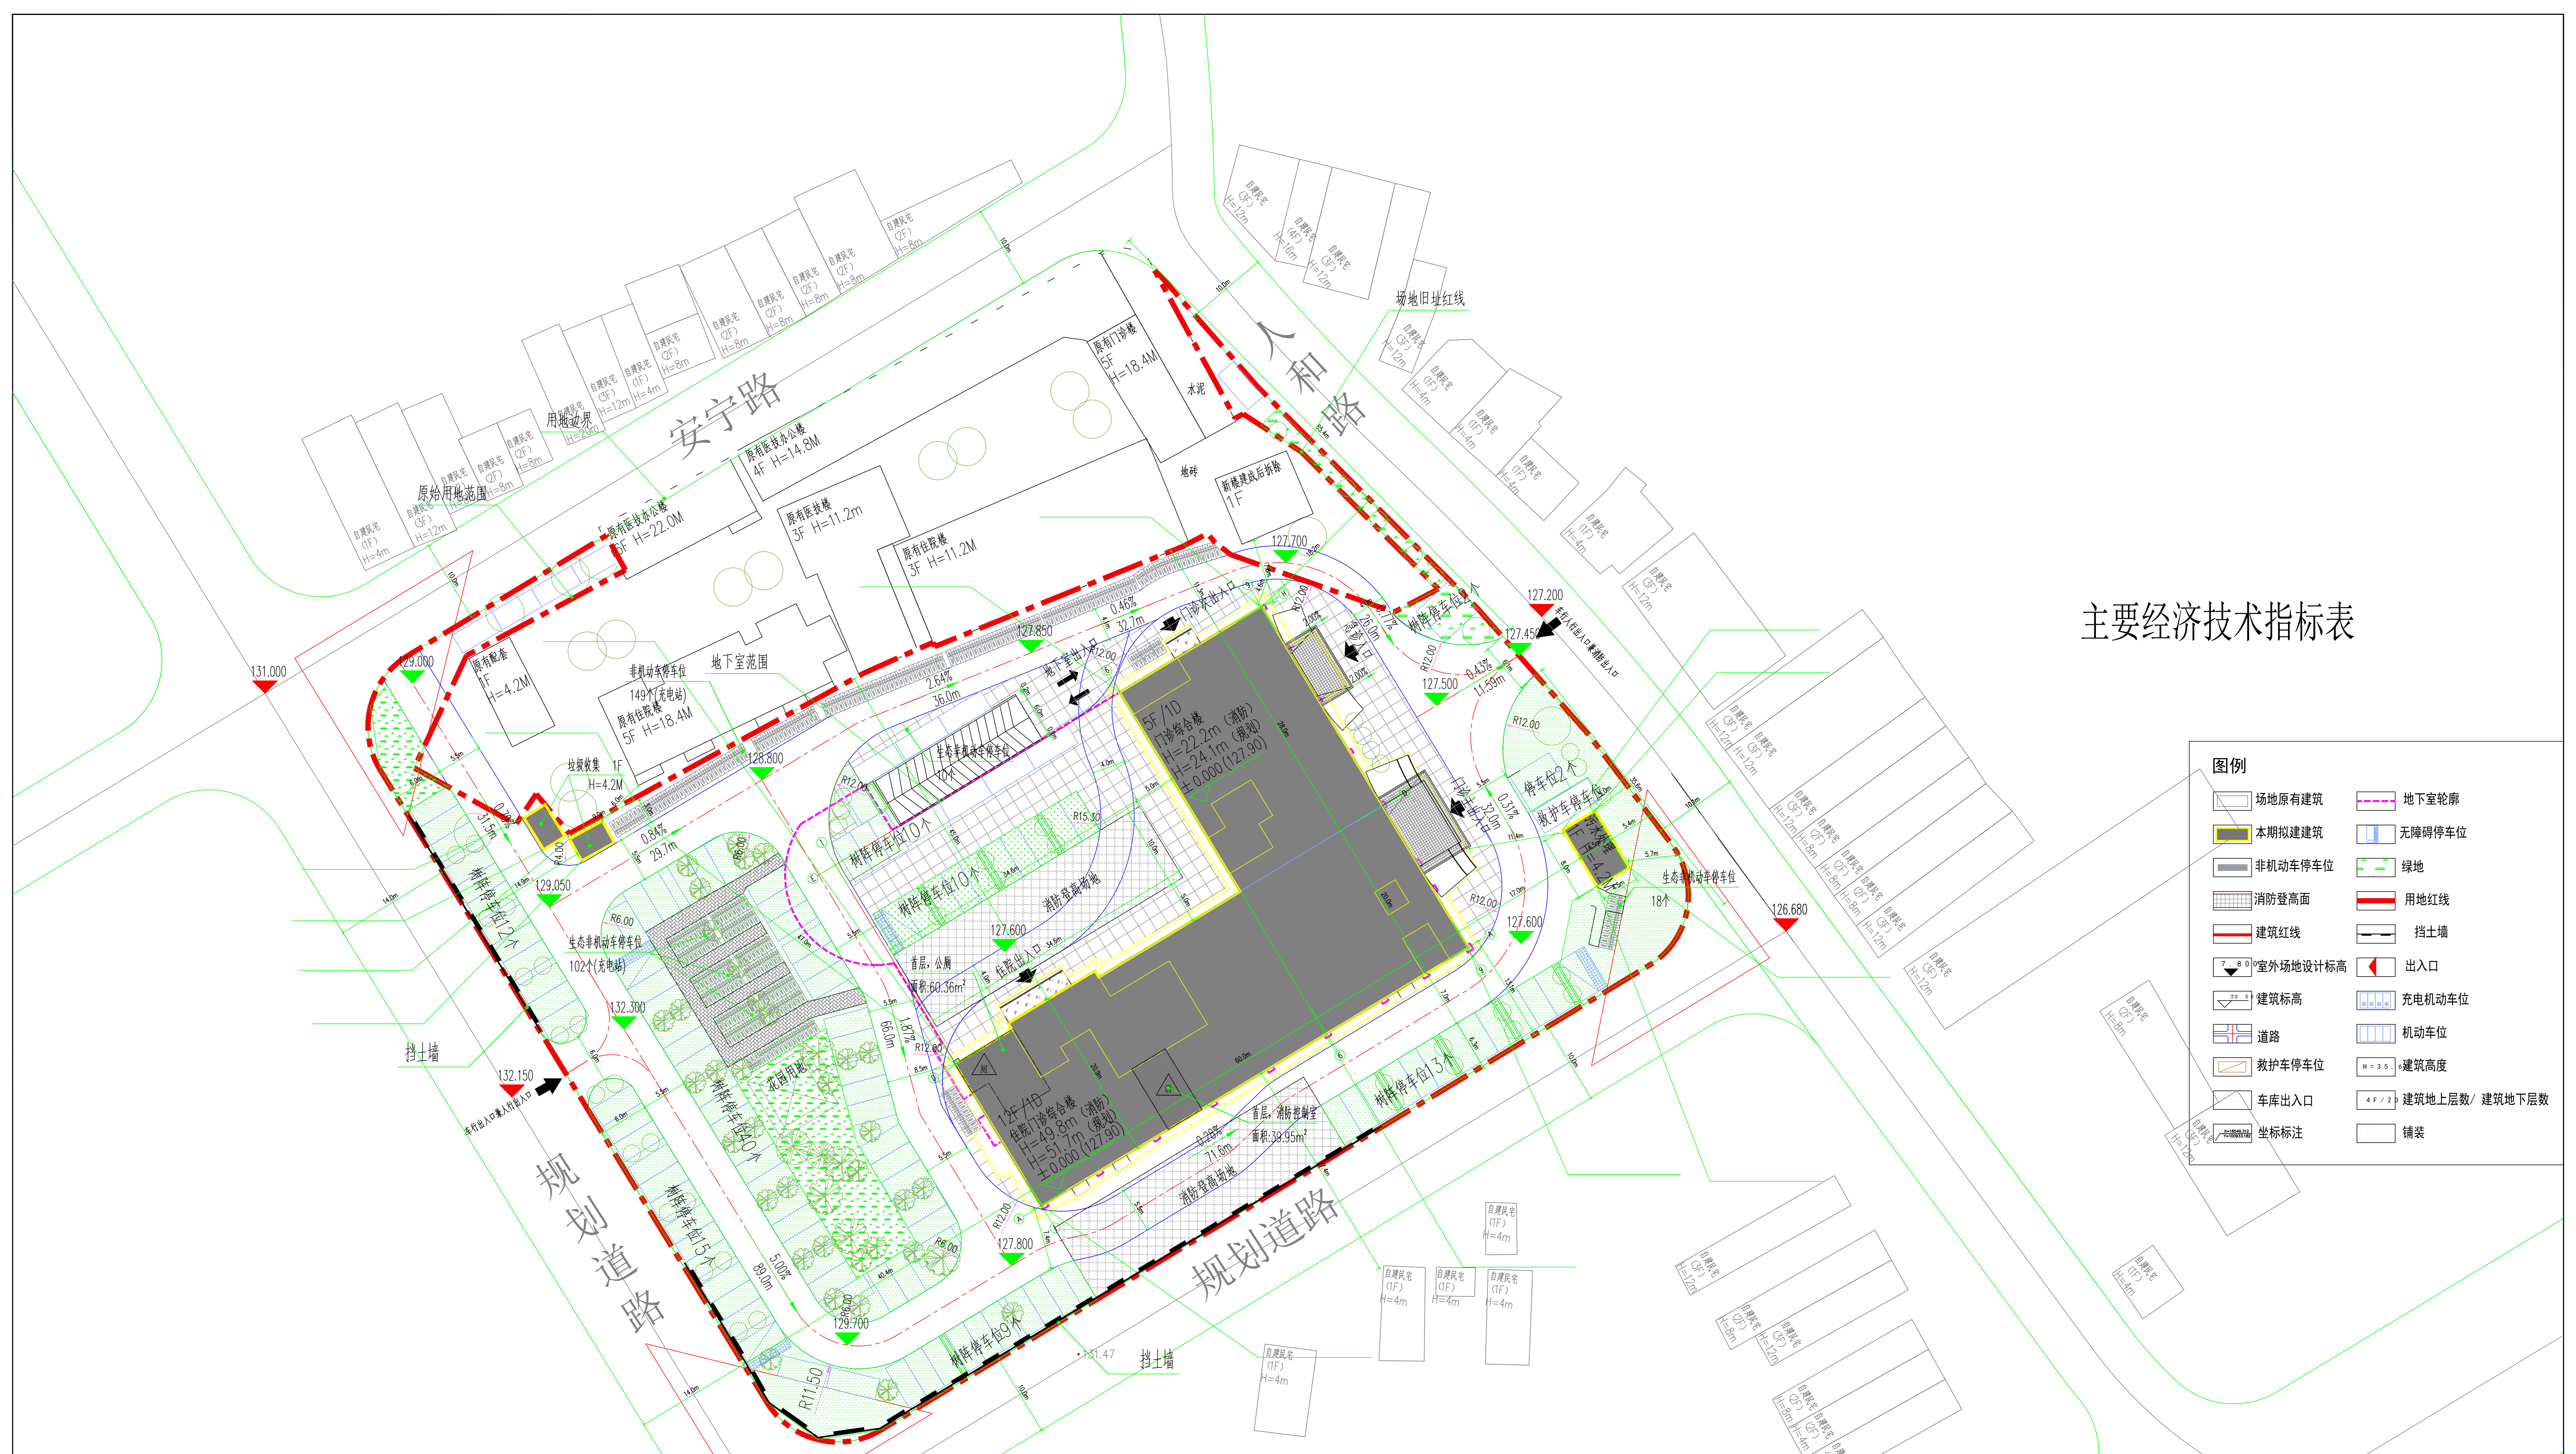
主要经济技术指标表

安宁路

人和路

规划道路

规划道路

用地边界

原始用地范围

场地旧址红线

原有医技办公楼
5F H=22.0M

原有医技办公楼
4F H=14.8M

原有医技楼
3F H=11.2m

原有住院楼
3F H=11.2M

原有门诊楼
5F
H=18.4M

新楼建成后拆除
1F

原有配套
1F
H=4.2M

原有住院楼
5F H=18.4M

非机动车停车位
149个(充电站)

地下室范围

垃圾收集 1F
H=4.2M

5F/1D
门诊综合楼
H=22.2m (消防)
H=24.1m (规划)
±0.000 (127.90)

12F/1D
住院门诊综合楼
H=49.8m (消防)
H=51.7m (规划)
±0.000 (127.90)

生态非机动车停车位
102个(充电站)

生态非机动车停车位
18个

树阵停车位10个

树阵停车位10个

树阵停车位12个

树阵停车位40个

树阵停车位15个

树阵停车位9个

树阵停车位13个

树阵停车位2个

停车位2个

救护车停车位

消防登高场地

消防登高场地

花园用地

首层，公厕
面积:60.36m²

首层，消防控制室
面积:39.95m²

门诊出入口

住院出入口

地下车出入口

门诊出入口

挡土墙

挡土墙

车行出入口兼人行出入口

车行出入口兼消防出入口

131.000
129.000
129.050
132.300
132.150
128.800
127.850
127.700
127.500
127.450
127.200
127.600
126.680
127.800
129.700
131.47

0.46%
32.7m
2.64%
36.0m
0.84%
29.7m
0.43%
11.59m
0.31%
32.0m
1.87%
66.0m
5.00%
89.0m
0.28%
71.6m

R12.00
R15.30
R6.00
R11.50
R4.00

自建民宅

图例

| | |
|---|---|
| 场地原有建筑 | 地下室轮廓 |
| 本期拟建建筑 | 无障碍停车位 |
| 非机动车停车位 | 绿地 |
| 消防登高面 | 用地红线 |
| 建筑红线 | 挡土墙 |
| 室外场地设计标高 | 出入口 |
| 建筑标高 | 充电机动车位 |
| 道路 | 机动车位 |
| 救护车停车位 | 建筑高度 |
| 车库出入口 | 建筑地上层数/ 建筑地下层数 |
| 坐标标注 | 铺装 |